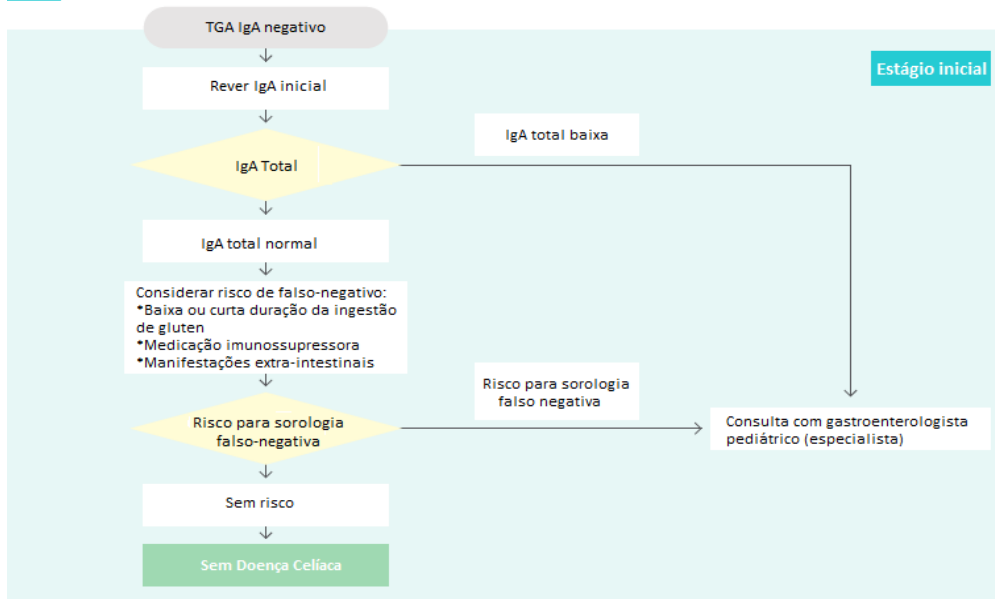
TGA IgA negativo

Estágio inicial

Rever IgA inicial

IgA total baixa

IgA Total

IgA total normal

Considerar risco de falso-negativo:
•Baixa ou curta duração da ingestão de gluten
•Medicação imunossupressora
•Manifestações extra-intestinais

Risco para sorologia falso negativa

Consulta com gastroenterologista pediátrico (especialista)

Risco para sorologia falso-negativa

Sem risco

Sem Doença Celíaca